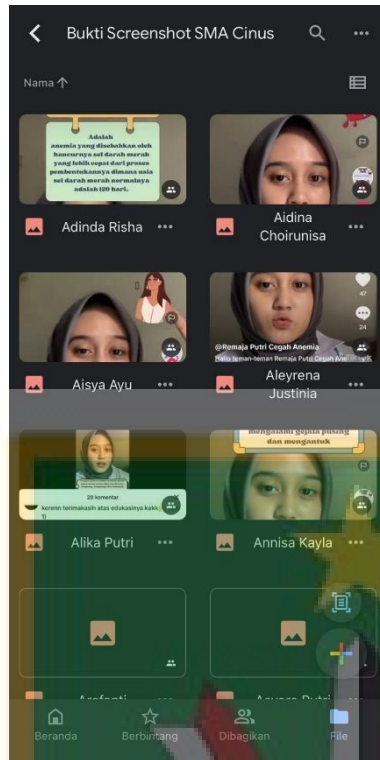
Bukti Screenshot SMA Cinus

Nama ↑

Adalah anemia yang disebabkan oleh hancurnya sel darah merah yang lebih cepat dari proses pembentukannya dimana usia sel darah merah normalnya adalah 120 hari.

Adinda Risha

Aidina Choirunisa

47

24

@Remaja Putri Cegah Anemia
Halo teman-teman Remaja Putri Cegah Ane

Aisya Ayu

Aleyrena Justinia

mengalami gejala pusing dan mengantuk

20 komentar
kerenn terimakasih atas edukasinya kakk

Alika Putri

Annisa Kayla

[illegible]

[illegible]

Beranda

Berbintang

Dibagikan

File